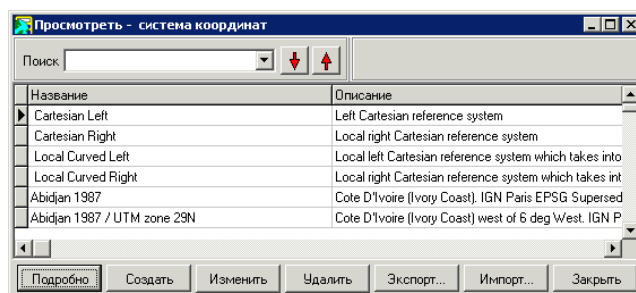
Просмотреть - система координат

Поиск

| Название | Описание |
|---|---|
| Cartesian Left | Left Cartesian reference system |
| Cartesian Right | Local right Cartesian reference system |
| Local Curved Left | Local left Cartesian reference system which takes into |
| Local Curved Right | Local right Cartesian reference system which takes int |
| Abidjan 1987 | Cote D'Ivoire (Ivory Coast). IGN Paris EPSG Supersed |
| Abidjan 1987 / UTM zone 29N | Cote D'Ivoire (Ivory Coast) west of 6 deg West. IGN P |

Подробно Создать Изменить Удалить Экспорт... Импорт... Закрыть